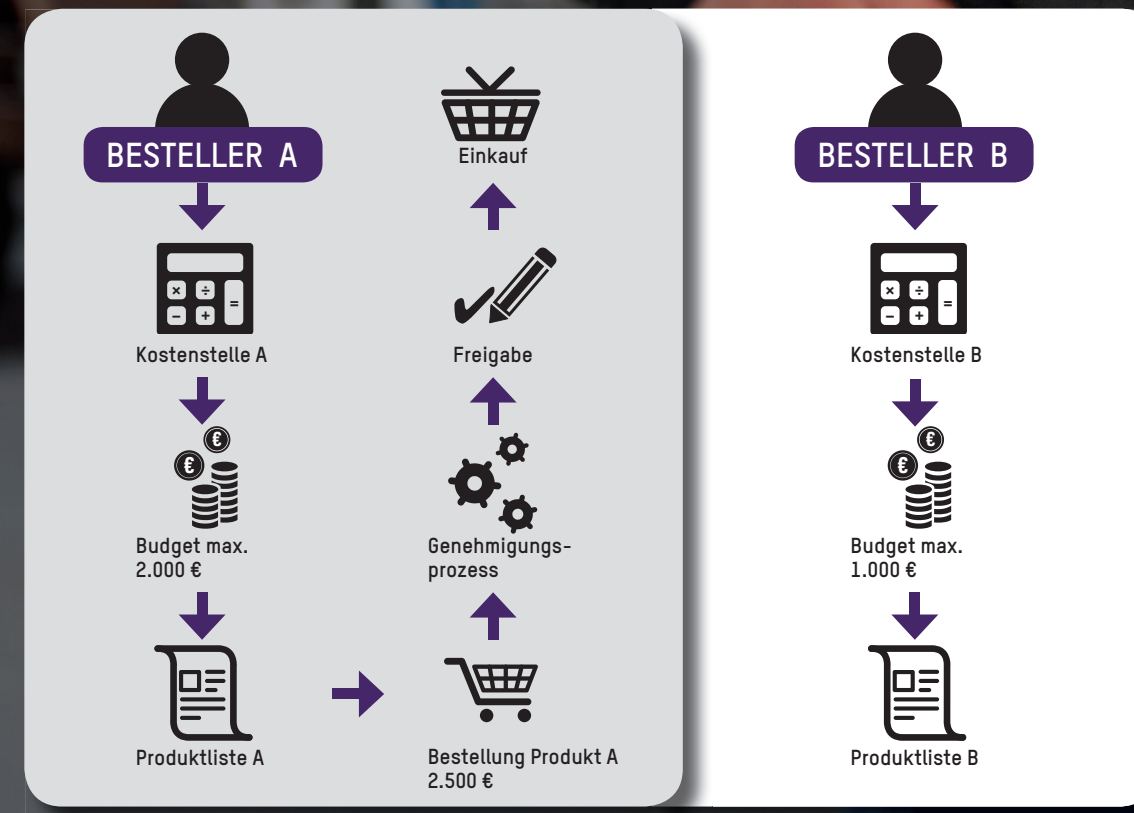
BESTELLER A

Kostenstelle A

Budget max. 2.000 €

Produktliste A

Bestellung Produkt A 2.500 €

Genehmigungsprozess

Freigabe

Einkauf

BESTELLER B

Kostenstelle B

Budget max. 1.000 €

Produktliste B